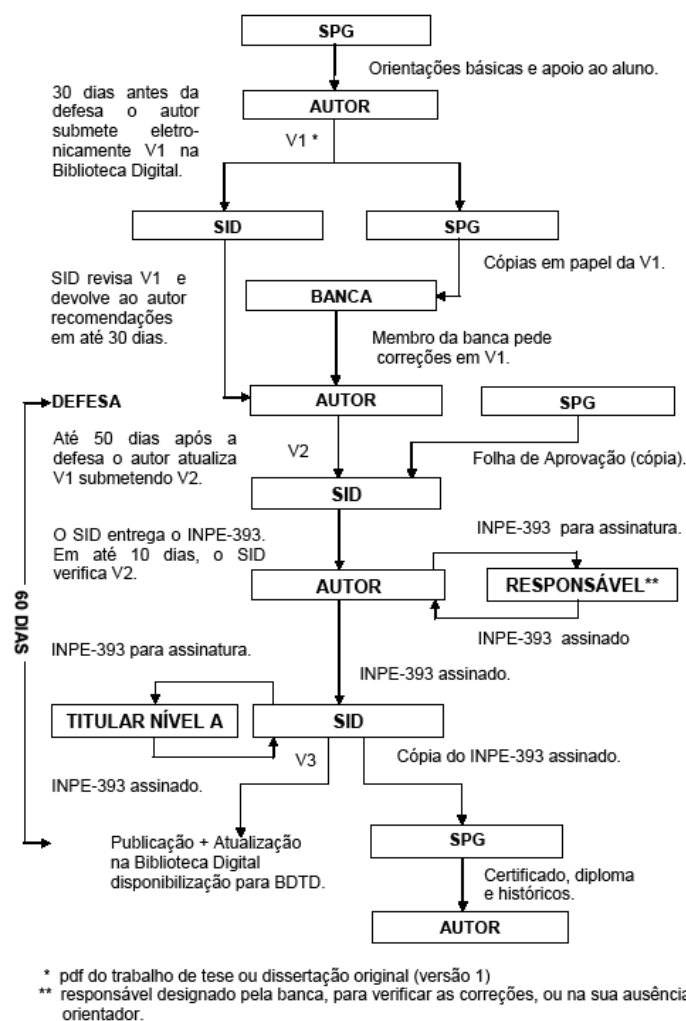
SPG

Orientações básicas e apoio ao aluno.

30 dias antes da defesa o autor submete eletronicamente V1 na Biblioteca Digital.

AUTOR

V1 *

SID

SPG

Cópias em papel da V1.

SID revisa V1 e devolve ao autor recomendações em até 30 dias.

BANCA

Membro da banca pede correções em V1.

DEFESA

AUTOR

SPG

Até 50 dias após a defesa o autor atualiza V1 submetendo V2.

V2

Folha de Aprovação (cópia).

SID

O SID entrega o INPE-393. Em até 10 dias, o SID verifica V2.

INPE-393 para assinatura.

AUTOR

RESPONSÁVEL**

INPE-393 assinado

60 DIAS

INPE-393 para assinatura.

INPE-393 assinado.

TITULAR NÍVEL A

SID

V3

Cópia do INPE-393 assinado.

INPE-393 assinado.

Publicação + Atualização na Biblioteca Digital disponibilização para BDTD.

SPG

Certificado, diploma e históricos.

AUTOR

* pdf do trabalho de tese ou dissertação original (versão 1)
** responsável designado pela banca, para verificar as correções, ou na sua ausência orientador.